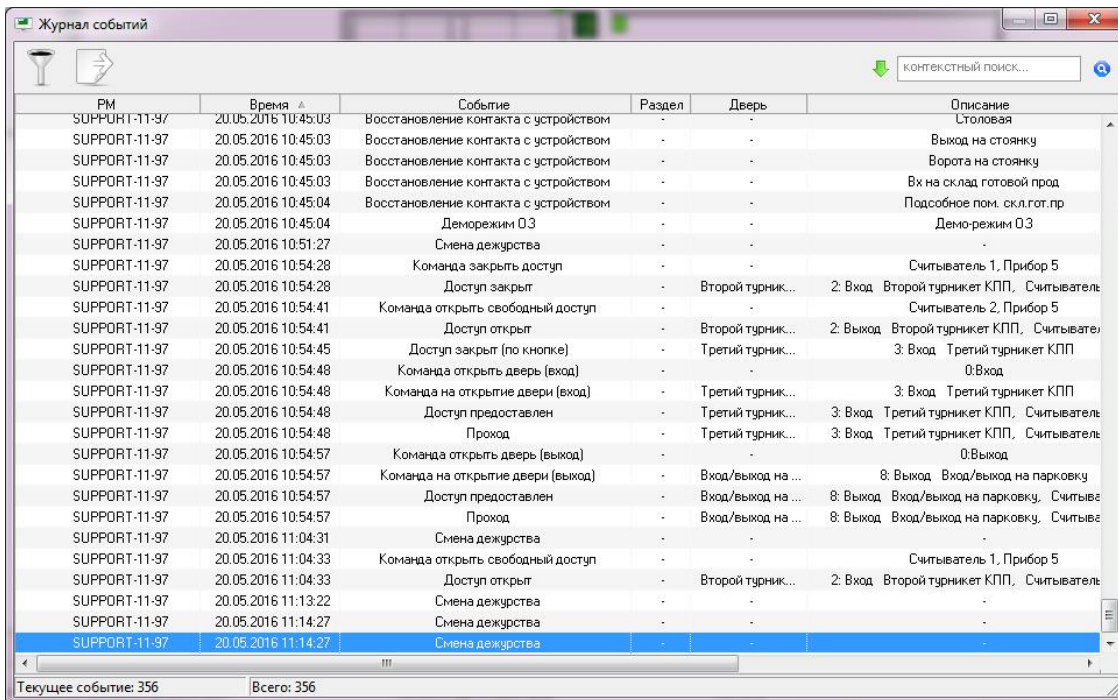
Журнал событий

контекстный поиск...

| РМ | Время | Событие | Раздел | Дверь | Описание |
|---|---|---|---|---|---|
| SUPPORT-11-97 | 20.05.2016 10:45:03 | Восстановление контакта с устройством | - | - | Столовая |
| SUPPORT-11-97 | 20.05.2016 10:45:03 | Восстановление контакта с устройством | - | - | Выход на стоянку |
| SUPPORT-11-97 | 20.05.2016 10:45:03 | Восстановление контакта с устройством | - | - | Ворота на стоянку |
| SUPPORT-11-97 | 20.05.2016 10:45:03 | Восстановление контакта с устройством | - | - | Вх на склад готовой прод |
| SUPPORT-11-97 | 20.05.2016 10:45:04 | Восстановление контакта с устройством | - | - | Подсобное пом. скл.гот.пр |
| SUPPORT-11-97 | 20.05.2016 10:45:04 | Деморежим ОЗ | - | - | Демо-режим ОЗ |
| SUPPORT-11-97 | 20.05.2016 10:51:27 | Смена дежурства | - | - | - |
| SUPPORT-11-97 | 20.05.2016 10:54:28 | Команда закрыть доступ | - | - | Считыватель 1, Прибор 5 |
| SUPPORT-11-97 | 20.05.2016 10:54:28 | Доступ закрыт | - | Второй турник... | 2: Вход Второй турникет КПП, Считыватель |
| SUPPORT-11-97 | 20.05.2016 10:54:41 | Команда открыть свободный доступ | - | - | Считыватель 2, Прибор 5 |
| SUPPORT-11-97 | 20.05.2016 10:54:41 | Доступ открыт | - | Второй турник... | 2: Выход Второй турникет КПП, Считывател |
| SUPPORT-11-97 | 20.05.2016 10:54:45 | Доступ закрыт (по кнопке) | - | Третий турник... | 3: Вход Третий турникет КПП |
| SUPPORT-11-97 | 20.05.2016 10:54:48 | Команда открыть дверь (вход) | - | - | 0:Вход |
| SUPPORT-11-97 | 20.05.2016 10:54:48 | Команда на открытие двери (вход) | - | Третий турник... | 3: Вход Третий турникет КПП |
| SUPPORT-11-97 | 20.05.2016 10:54:48 | Доступ предоставлен | - | Третий турник... | 3: Вход Третий турникет КПП, Считыватель |
| SUPPORT-11-97 | 20.05.2016 10:54:48 | Проход | - | Третий турник... | 3: Вход Третий турникет КПП, Считыватель |
| SUPPORT-11-97 | 20.05.2016 10:54:57 | Команда открыть дверь (выход) | - | - | 0:Выход |
| SUPPORT-11-97 | 20.05.2016 10:54:57 | Команда на открытие двери (выход) | - | Вход/выход на ... | 8: Выход Вход/выход на парковку |
| SUPPORT-11-97 | 20.05.2016 10:54:57 | Доступ предоставлен | - | Вход/выход на ... | 8: Выход Вход/выход на парковку, Считыва |
| SUPPORT-11-97 | 20.05.2016 10:54:57 | Проход | - | Вход/выход на ... | 8: Выход Вход/выход на парковку, Считыва |
| SUPPORT-11-97 | 20.05.2016 11:04:31 | Смена дежурства | - | - | - |
| SUPPORT-11-97 | 20.05.2016 11:04:33 | Команда открыть свободный доступ | - | - | Считыватель 1, Прибор 5 |
| SUPPORT-11-97 | 20.05.2016 11:04:33 | Доступ открыт | - | Второй турник... | 2: Вход Второй турникет КПП, Считыватель |
| SUPPORT-11-97 | 20.05.2016 11:13:22 | Смена дежурства | - | - | - |
| SUPPORT-11-97 | 20.05.2016 11:14:27 | Смена дежурства | - | - | - |
| SUPPORT-11-97 | 20.05.2016 11:14:27 | Смена дежурства | - | - | - |

Текущее событие: 356 Всего: 356